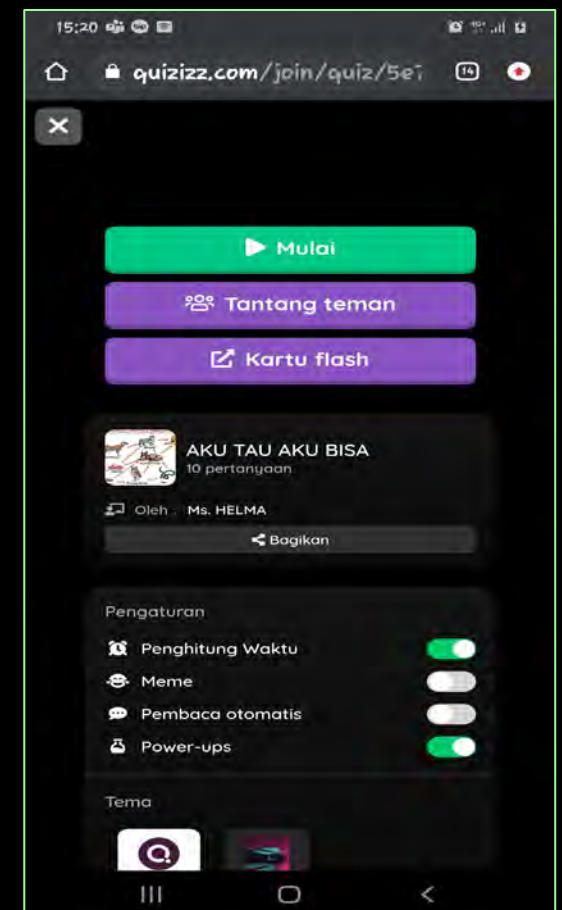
15:20

quizizz.com/join/quiz/5e

14

Mulai

Tantang teman

Kartu flash

AKU TAU AKU BISA
10 pertanyaan

Oleh : Ms. HELMA

Bagikan

Pengaturan

Penghitung Waktu

Meme

Pembaca otomatis

Power-ups

Tema